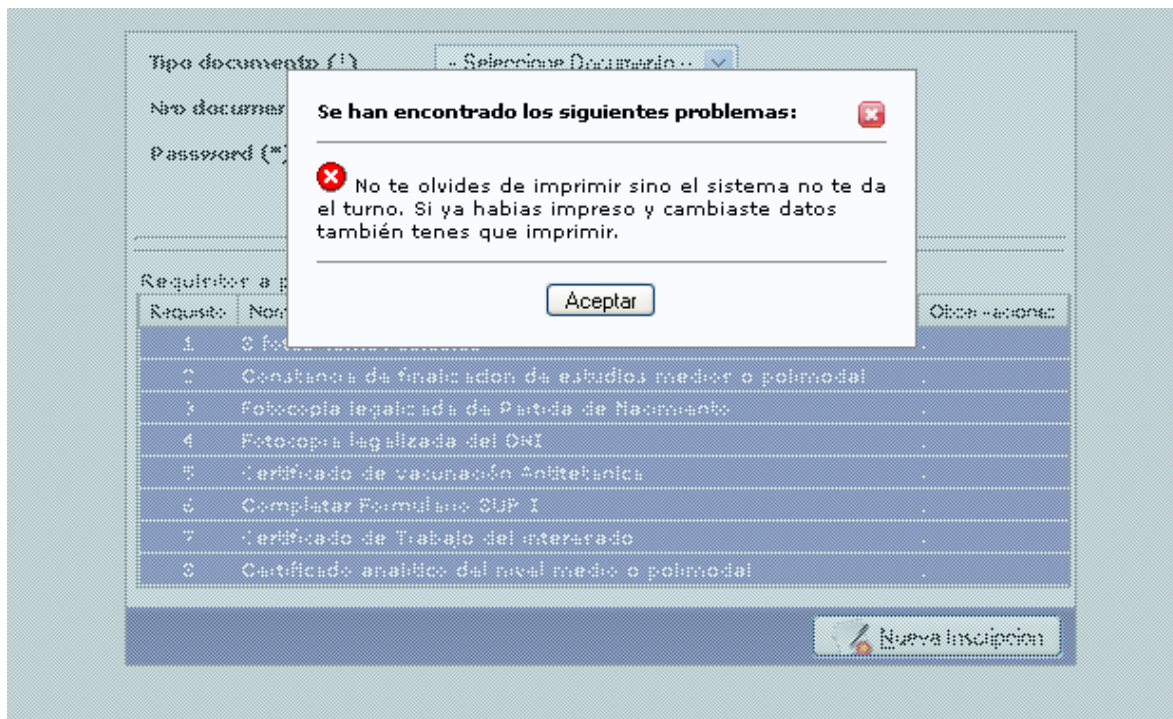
Tipo documento (*)
- Seleccione Documento -
Nro documer
Password (*)

Se han encontrado los siguientes problemas:

No te olvides de imprimir sino el sistema no te da el turno. Si ya habias impreso y cambiaste datos también tenes que imprimir.

Aceptar

Requisitos a p

| Requisito | Nom | Observaciones |
|---|---|---|
| 1 | 2 fotos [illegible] | . |
| 2 | Constancia de finalizacion de estudios medios o polimodal | . |
| 3 | Fotocopia legalizada de Partida de Nacimiento | . |
| 4 | Fotocopia legalizada del DNI | . |
| 5 | Certificado de vacunación Antitetanica | . |
| 6 | Completar Formulario SUP I | . |
| 7 | Certificado de Trabajo del interesado | . |
| 8 | Certificado analitico del nivel medio o polimodal | . |

Nueva Inscipcion